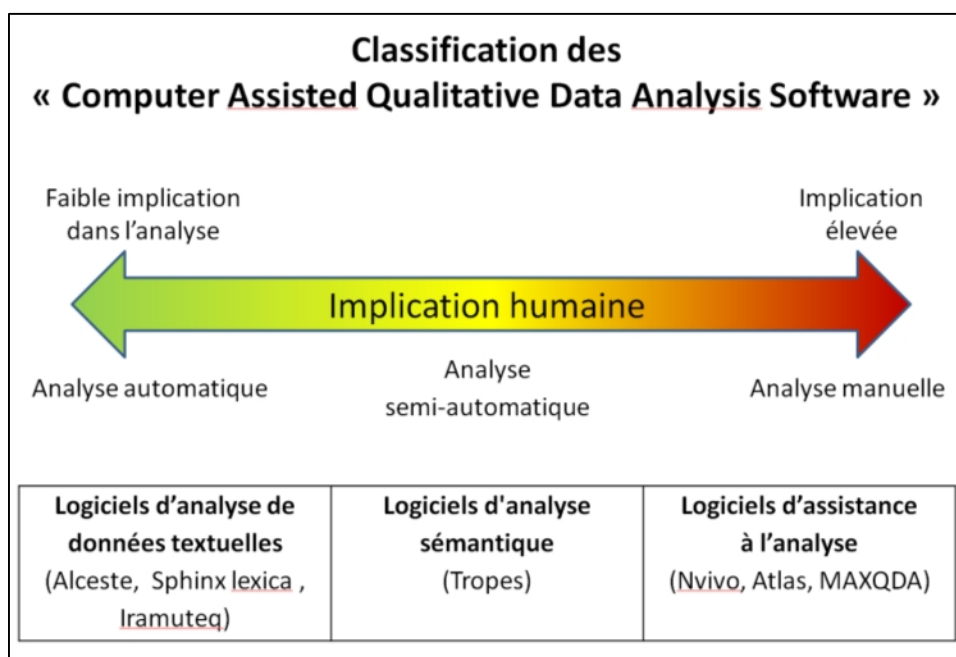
Classification des
« Computer Assisted Qualitative Data Analysis Software »

Faible implication dans l'analyse

Implication élevée

Implication humaine

Analyse automatique

Analyse semi-automatique

Analyse manuelle

| **Logiciels d'analyse de données textuelles** (Alceste, Sphinx lexica , Iramuteq) | **Logiciels d'analyse sémantique** (Tropes) | **Logiciels d'assistance à l'analyse** (Nvivo, Atlas, MAXQDA) |
|---|---|---|